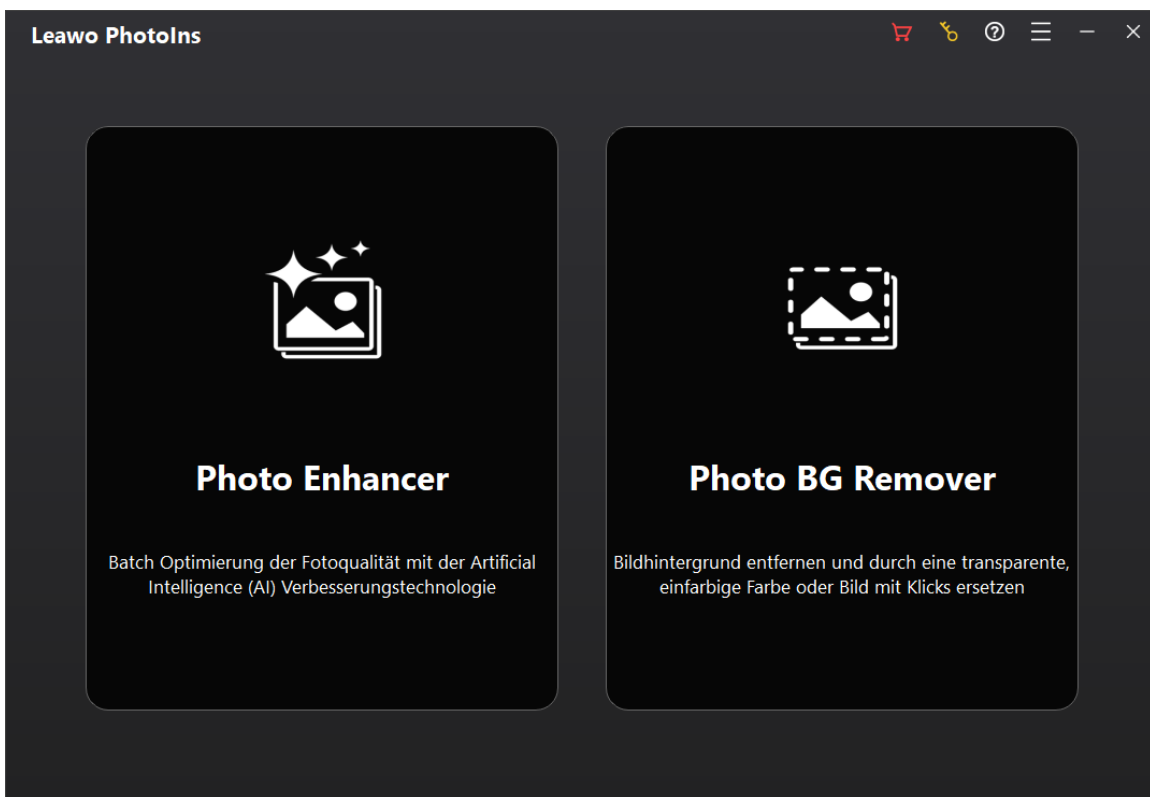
Leawo PhotoIns

Photo Enhancer

Batch Optimierung der Fotoqualität mit der Artificial Intelligence (AI) Verbesserungstechnologie

Photo BG Remover

Bildhintergrund entfernen und durch eine transparente, einfarbige Farbe oder Bild mit Klicks ersetzen